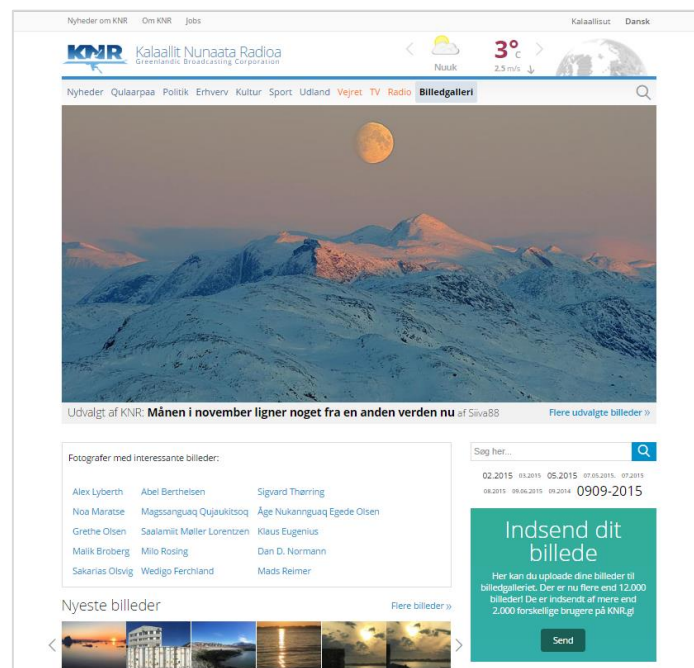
Nyheder om KNR Om KNR Jobs

Kalaallisut Dansk

KNR Kalaallit Nunaata Radioa
Greenlandic Broadcasting Corporation

Nuuk

3°C
2.5 m/s

Nyheder Qulaarpaa Politik Erhverv Kultur Sport Udland Vejret TV Radio Billedgalleri

Udvalgt af KNR: Månen i november ligner noget fra en anden verden nu af Siiva88

Flere udvalgte billeder »

Fotografer med interessante billeder:

| Alex Lyberth | Abel Berthelsen | Sigvard Thørring |
|---|---|---|
| Noa Maratse | Magssanguaq Qujaukitsoq | Åge Nukannguaq Egede Olsen |
| Grethe Olsen | Saalamiit Møller Lorentzen | Klaus Eugenius |
| Malik Broberg | Milo Rosing | Dan D. Normann |
| Sakarias Olsvig | Wedigo Ferchland | Mads Reimer |

Søg her...

02.2015 03.2015 05.2015 07.05.2015 07.2015 08.2015 09.06.2015 09.2014 0909-2015

Indsend dit billede

Her kan du uploade dine billeder til billedgalleriet. Der er nu flere end 12.000 billeder! De er indsendt af mere end 2.000 forskellige brugere på KNR.gl

Send

Nyeste billeder

Flere billeder »